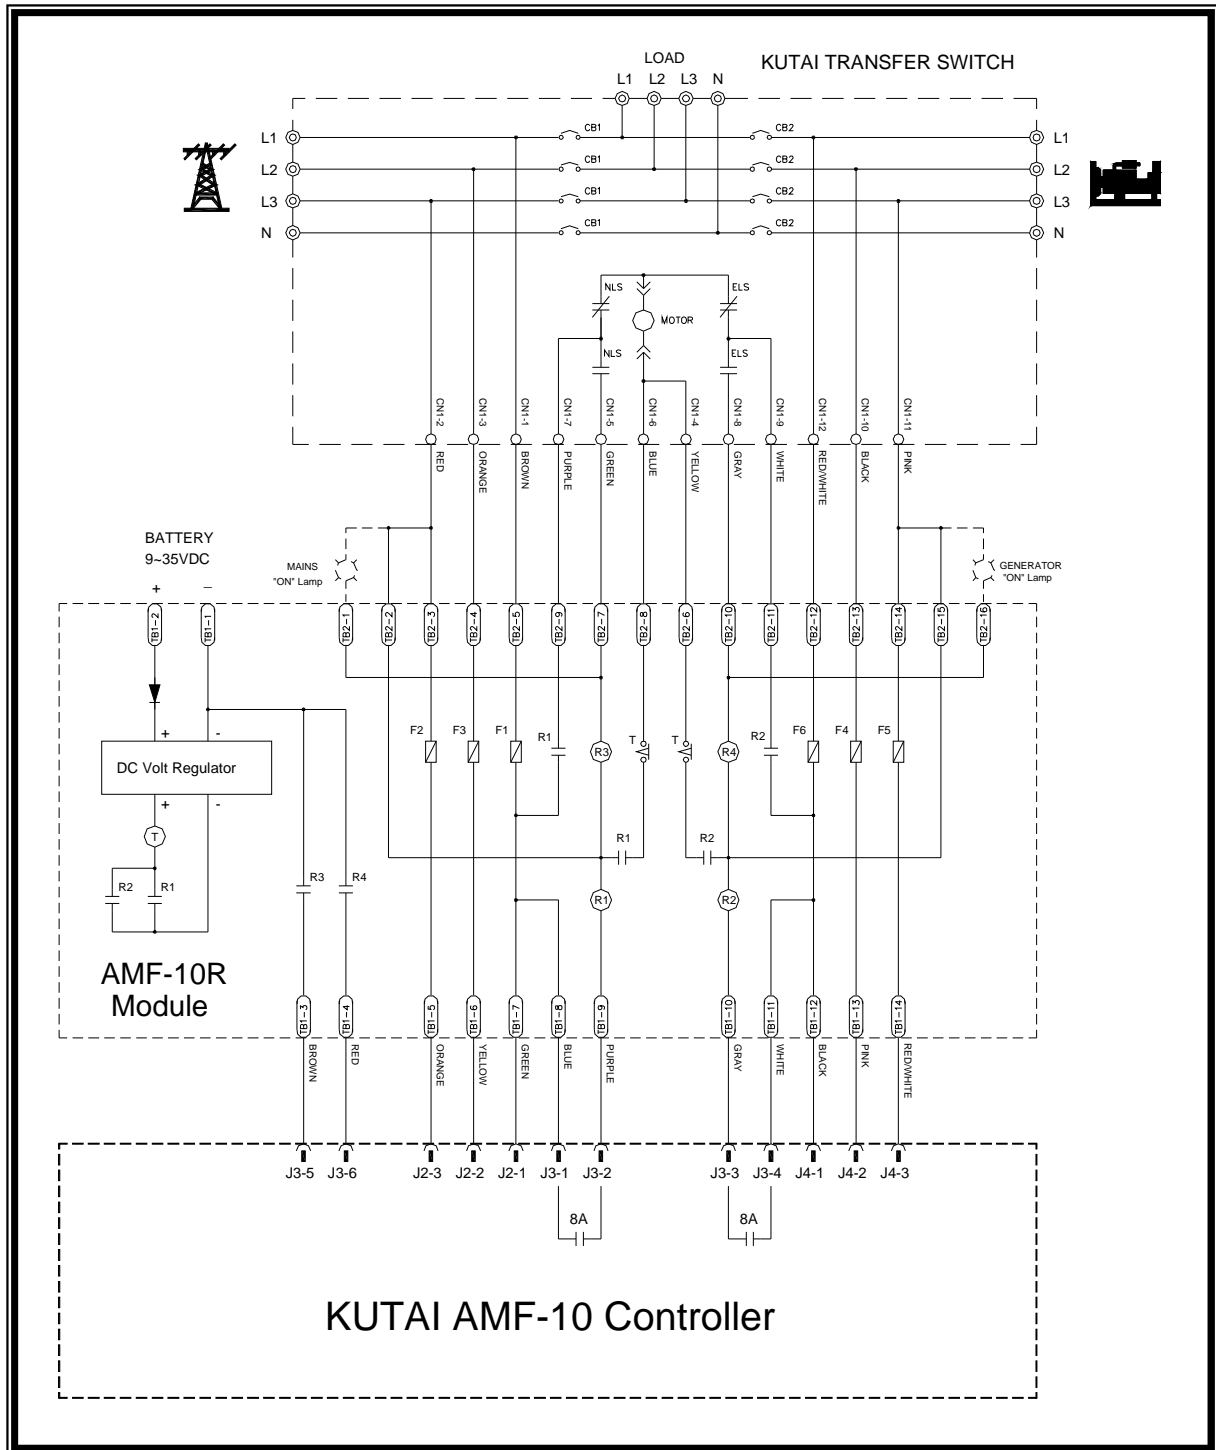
LOAD
L1 L2 L3 N
KUTAI TRANSFER SWITCH

L1
L2
L3
N
CB1
CB1
CB1
CB1
CB2
CB2
CB2
CB2
L1
L2
L3
N

NLS
ELS
MOTOR
NLS
ELS

CN1-2
CN1-3
CN1-1
CN1-7
CN1-5
CN1-6
CN1-4
CN1-8
CN1-9
CN1-12
CN1-10
CN1-11

RED
ORANGE
BROWN
PURPLE
GREEN
BLUE
YELLOW
GRAY
WHITE
RED/WHITE
BLACK
PINK

BATTERY
9~35VDC
+ −
MAINS "ON" Lamp
GENERATOR "ON" Lamp

TB1-2
TB1-1
TB2-1
TB2-2
TB2-3
TB2-4
TB2-5
TB2-9
TB2-7
TB2-8
TB2-6
TB2-10
TB2-11
TB2-12
TB2-13
TB2-14
TB2-15
TB2-16

+
-
DC Volt Regulator
+
-
T
R2
R1
F2
F3
F1
R1
R3
T
T
R4
R2
F6
F4
F5
R1
R2
R1
R2
R3
R4

AMF-10R
Module

TB1-3
TB1-4
TB1-5
TB1-6
TB1-7
TB1-8
TB1-9
TB1-10
TB1-11
TB1-12
TB1-13
TB1-14

BROWN
RED
ORANGE
YELLOW
GREEN
BLUE
PURPLE
GRAY
WHITE
BLACK
PINK
RED/WHITE

J3-5
J3-6
J2-3
J2-2
J2-1
J3-1
J3-2
J3-3
J3-4
J4-1
J4-2
J4-3

8A
8A

KUTAI AMF-10 Controller